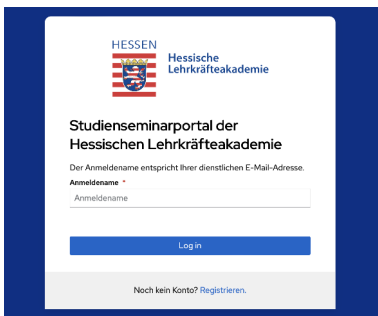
HESSEN
Hessische Lehrkräfteakademie

Studienseminarportal der Hessischen Lehrkräfteakademie

Der Anmeldename entspricht Ihrer dienstlichen E-Mail-Adresse.

Anmeldename *

Anmeldename

Log in

Noch kein Konto? Registrieren.